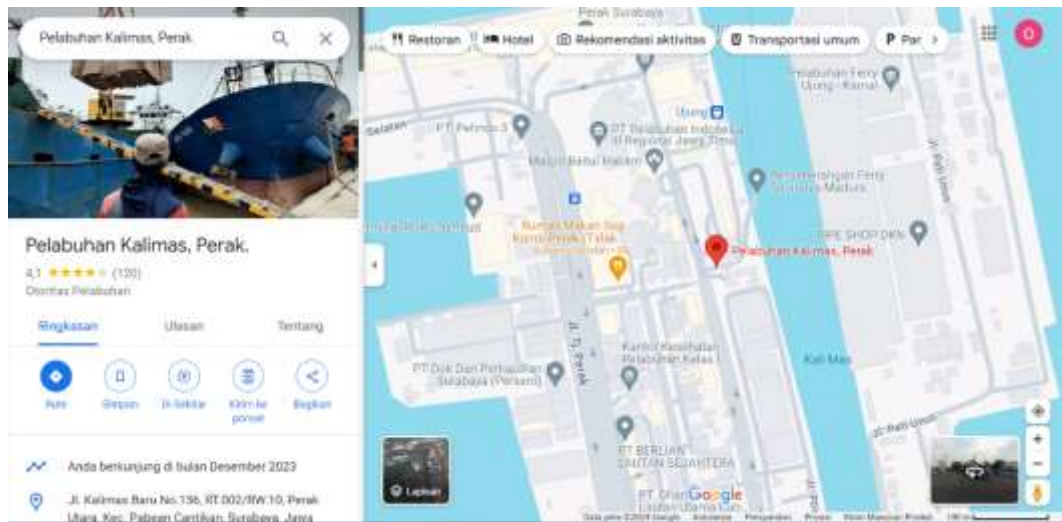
Pelabuhan Kalimas, Perak

Pelabuhan Kalimas, Perak.

4,1 ★★★★★ (120)

Otoritas Pelabuhan

Ringkasan Ulasan Tentang

Rute Simpan Di Sekitar Kirim ke ponsel Bagikan

Anda berkunjung di bulan Desember 2023

Jl. Kalimas Baru No.156, RT.002/RW.10, Perak Utara, Kec. Pabean Cantikan, Surabaya, Jawa

Restoran Hotel Rekomendasi aktivitas Transportasi umum Par

Perak Surabaya

Pelabuhan Ferry Ujung - Kamal

Ujung

PT Pelindo 3

PT Pelabuhan Indonesia III Regional Jawa Timur

Penyeberangan Ferry Surabaya Madura

Rumah Makan Sop Konro

PIPE SHOP DKN

Pelabuhan Kalimas, Perak

Jl. Tj. Perak

Kantor Kesehatan Pelabuhan Kelas I

PT Dok Dan Perkapalan Surabaya (Persero)

Kali Mas

Jl. Pati Unus

PT BERLIAN

Lapisan

Google